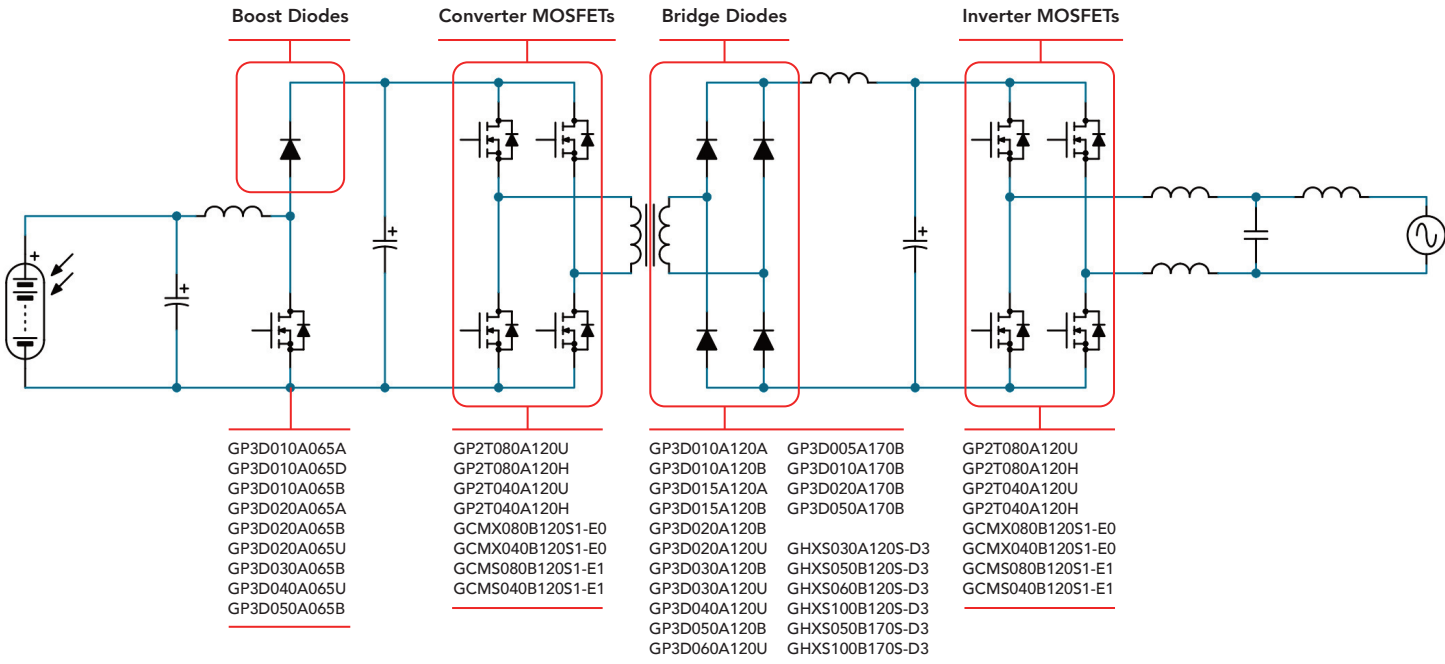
Boost Diodes

Converter MOSFETs

Bridge Diodes

Inverter MOSFETs

GP3D010A065A
GP3D010A065D
GP3D010A065B
GP3D020A065A
GP3D020A065B
GP3D020A065U
GP3D030A065B
GP3D040A065U
GP3D050A065B

GP2T080A120U
GP2T080A120H
GP2T040A120U
GP2T040A120H
GCMX080B120S1-E0
GCMX040B120S1-E0
GCMS080B120S1-E1
GCMS040B120S1-E1

GP3D010A120A
GP3D010A120B
GP3D015A120A
GP3D015A120B
GP3D020A120B
GP3D020A120U
GP3D030A120B
GP3D030A120U
GP3D040A120U
GP3D050A120B
GP3D060A120U

GP3D005A170B
GP3D010A170B
GP3D020A170B
GP3D050A170B

GHXS030A120S-D3
GHXS050B120S-D3
GHXS060B120S-D3
GHXS100B120S-D3
GHXS050B170S-D3
GHXS100B170S-D3

GP2T080A120U
GP2T080A120H
GP2T040A120U
GP2T040A120H
GCMX080B120S1-E0
GCMX040B120S1-E0
GCMS080B120S1-E1
GCMS040B120S1-E1